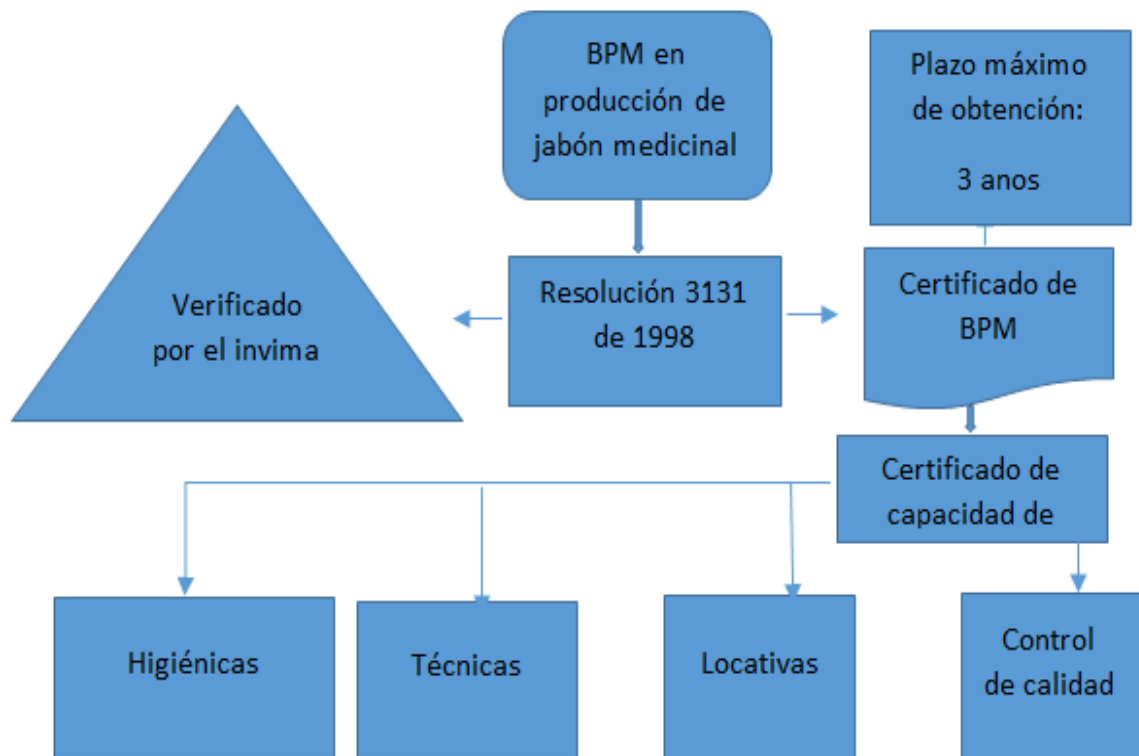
BPM en producción de jabón medicinal

Plazo máximo de obtención:

3 anos

Verificado por el invima

Resolución 3131 de 1998

Certificado de BPM

Certificado de capacidad de

Higiénicas

Técnicas

Locativas

Control de calidad